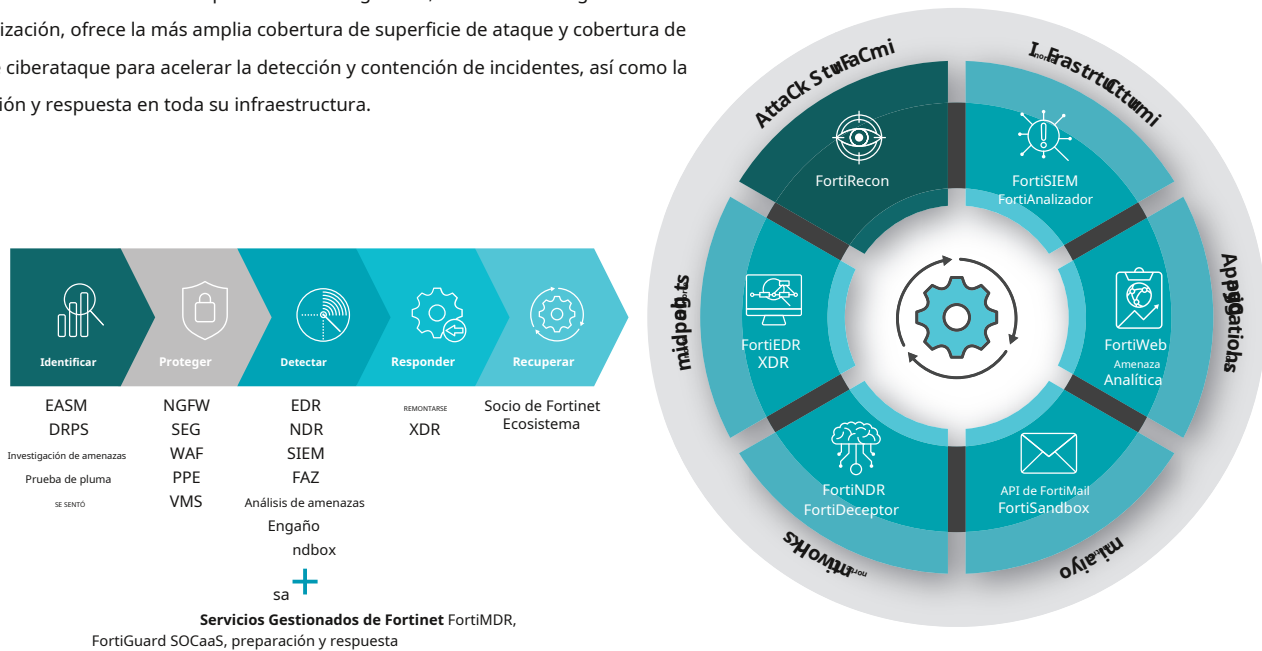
ización, ofrece la más amplia cobertura de superficie de ataque y cobertura de ciberataque para acelerar la detección y contención de incidentes, así como la ión y respuesta en toda su infraestructura.

Identificar
EASM
DRPS
Investigación de amenazas
Prueba de pluma
SE SENTÓ

Proteger
NGFW
SEG
WAF
PPE
VMS

Detectar
EDR
NDR
SIEM
FAZ
Análisis de amenazas
Engaño
ndbox

Responder
REMONTARSE
XDR

Recuperar
Socio de Fortinet Ecosistema

sa +

**Servicios Gestionados de Fortinet** FortiMDR, FortiGuard SOCaaS, preparación y respuesta

AttaCk StufaCmi
I Fastrtuttumi
Appgiatiohs
mi.aiyo
ntivohks
midpoints

FortiRecon
FortiSIEM
FortiAnalizador
FortiEDR
XDR
FortiWeb
Amenaza
Analítica
FortiNDR
FortiDeceptor
API de FortiMail
FortiSandbox